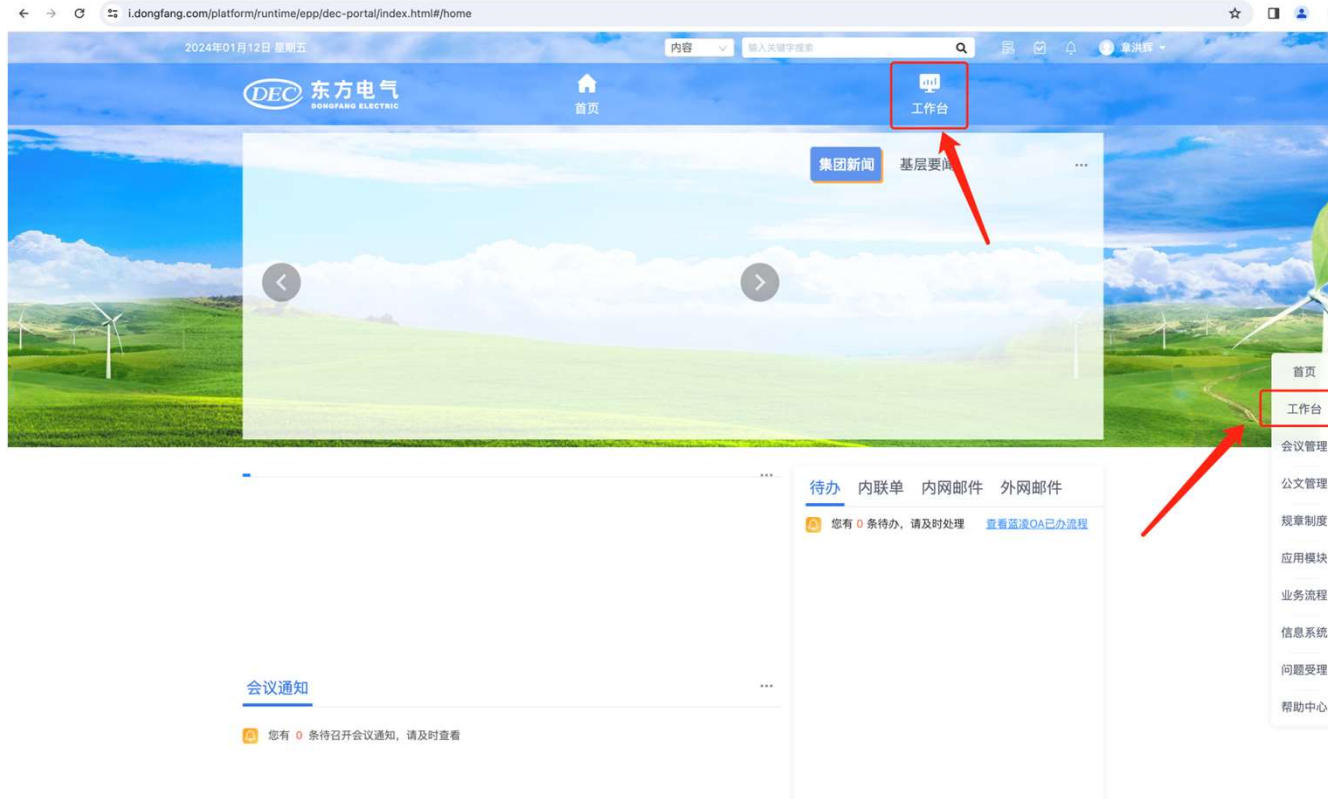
i.dongfang.com/platform/runtime/epp/dec-portal/index.html#/home

2024年01月12日 星期五

内容

输入关键字搜索

章洪辉

DEC 东方电气 DONGFANG ELECTRIC

首页

工作台

集团新闻

基层要闻

...

...

待办 内联单 内网邮件 外网邮件

您有 0 条待办，请及时处理 查看蓝凌OA已办流程

会议通知

...

您有 0 条待召开会议通知，请及时查看

首页

工作台

会议管理

公文管理

规章制度

应用模块

业务流程

信息系统

问题受理

帮助中心